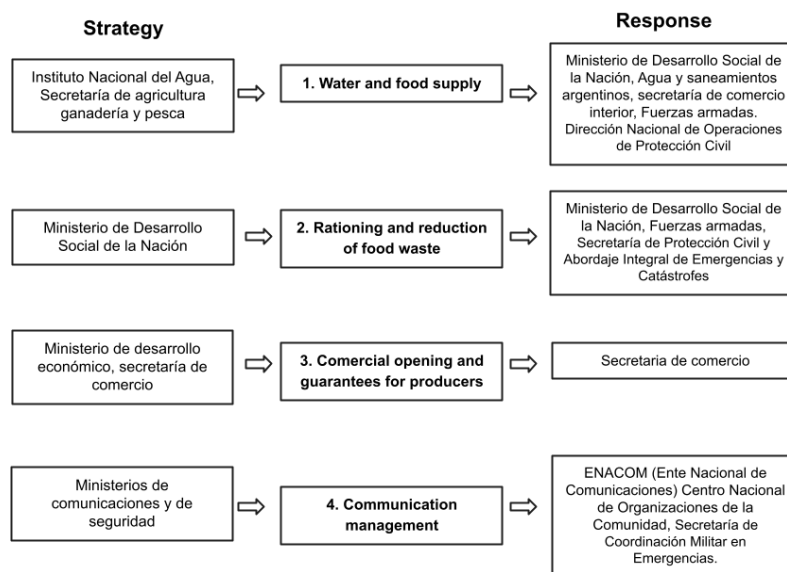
Strategy

Response

Instituto Nacional del Agua, Secretaría de agricultura ganadería y pesca

1. Water and food supply

Ministerio de Desarrollo Social de la Nación, Agua y saneamientos argentinos, secretaría de comercio interior, Fuerzas armadas. Dirección Nacional de Operaciones de Protección Civil

Ministerio de Desarrollo Social de la Nación

2. Rationing and reduction of food waste

Ministerio de Desarrollo Social de la Nación, Fuerzas armadas, Secretaría de Protección Civil y Abordaje Integral de Emergencias y Catástrofes

Ministerio de desarrollo económico, secretaría de comercio

3. Comercial opening and guarantees for producers

Secretaria de comercio

Ministerios de comunicaciones y de seguridad

4. Communication management

ENACOM (Ente Nacional de Comunicaciones) Centro Nacional de Organizaciones de la Comunidad, Secretaría de Coordinación Militar en Emergencias.